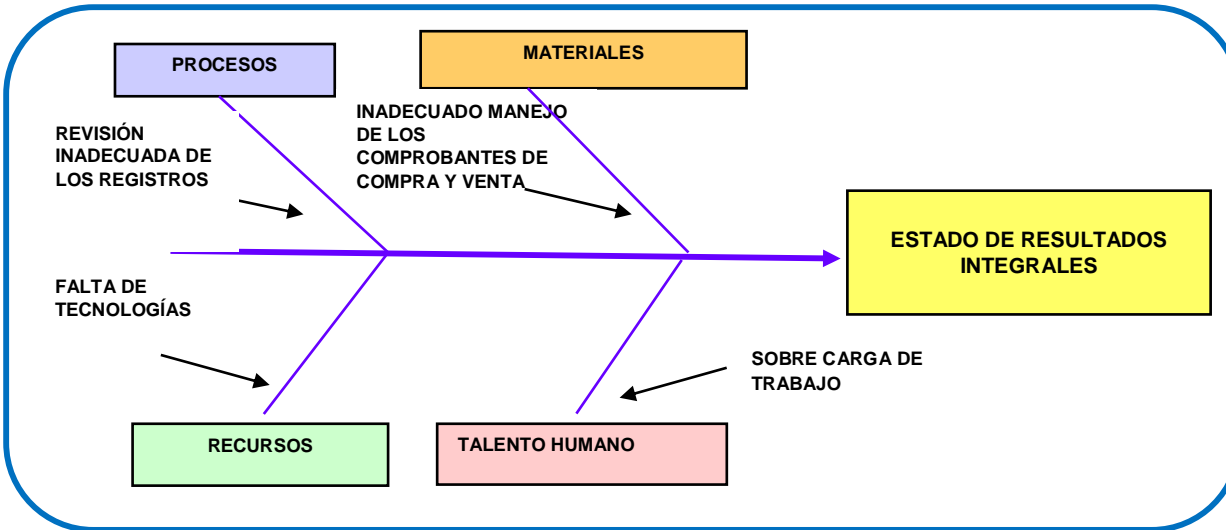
PROCESOS

MATERIALES

REVISIÓN INADECUADA DE LOS REGISTROS

INADECUADO MANEJO DE LOS COMPROBANTES DE COMPRA Y VENTA

ESTADO DE RESULTADOS INTEGRALES

FALTA DE TECNOLOGÍAS

SOBRE CARGA DE TRABAJO

RECURSOS

TALENTO HUMANO